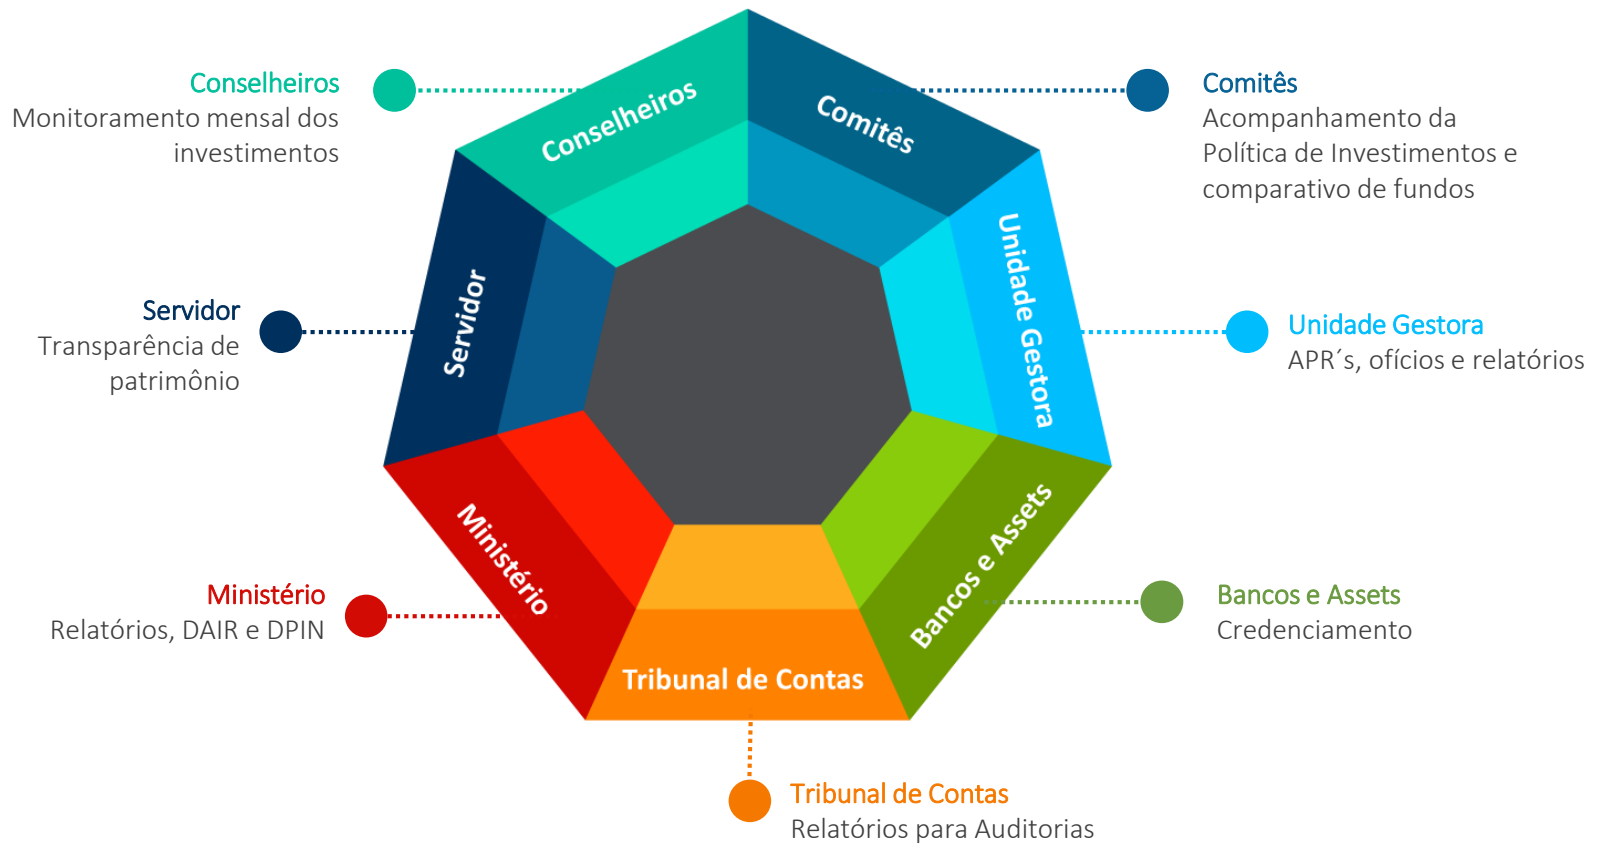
Conselheiros
Monitoramento mensal dos investimentos

Conselheiros

Comitês

Comitês
Acompanhamento da Política de Investimentos e comparativo de fundos

Servidor
Transparência de patrimônio

Servidor

Unidade Gestora

Unidade Gestora
APR´s, ofícios e relatórios

Ministério

Bancos e Assets

Ministério
Relatórios, DAIR e DPIN

Bancos e Assets
Credenciamento

Tribunal de Contas

Tribunal de Contas
Relatórios para Auditorias